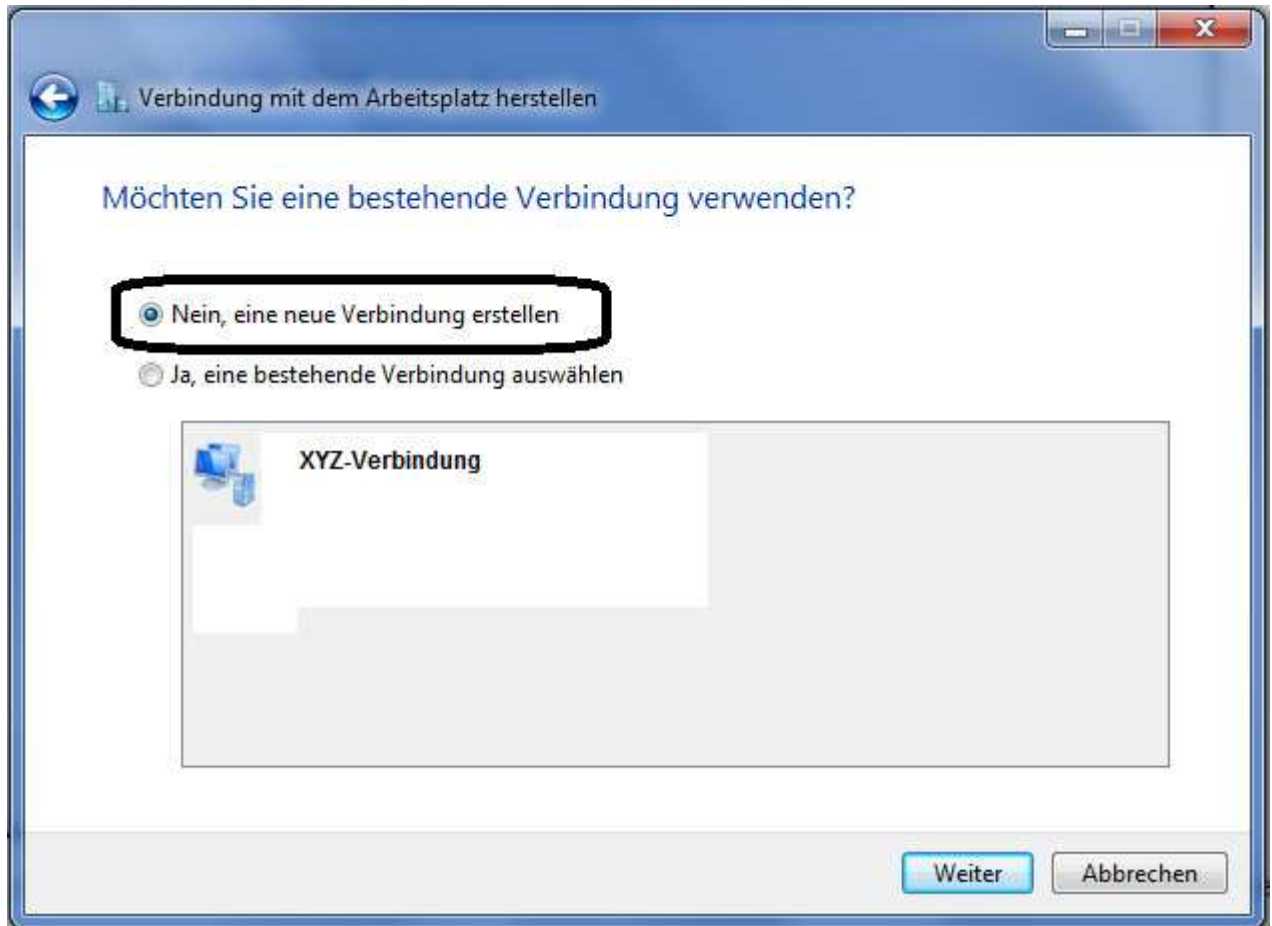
Verbindung mit dem Arbeitsplatz herstellen

Möchten Sie eine bestehende Verbindung verwenden?

Nein, eine neue Verbindung erstellen

Ja, eine bestehende Verbindung auswählen

XYZ-Verbindung

Weiter

Abbrechen